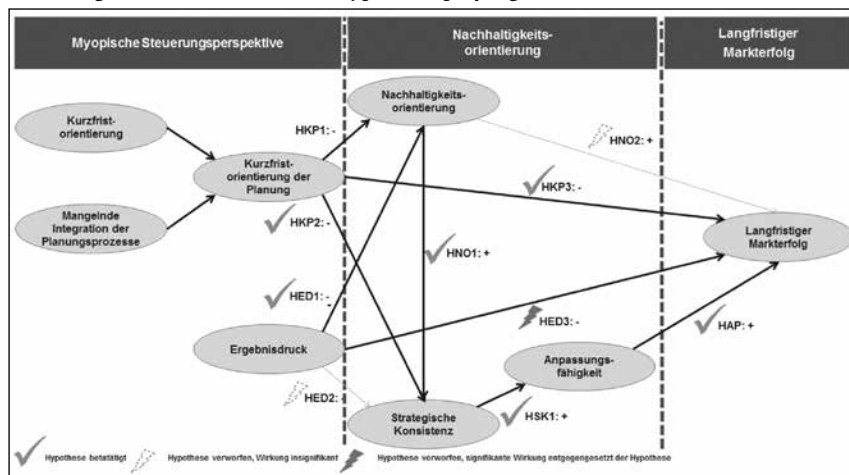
Myopische Steuerungsperspektive

Nachhaltigkeitsorientierung

Langfristiger Markterfolg

Kurzfristorientierung

Mangelnde Integration der Planungsprozesse

Kurzfristorientierung der Planung

Nachhaltigkeitsorientierung

HKP1: -

HNO2: +

HKP3: -

HKP2: -

Langfristiger Markterfolg

HNO1: +

HED1: -

HED3: -

Ergebnisdruck

HAP: +

Anpassungsfähigkeit

HED2: -

Strategische Konsistenz

HSK1: +

Hypothese bestätigt

Hypothese verworfen, Wirkung insignifikant

Hypothese verworfen, signifikante Wirkung entgegengesetzt der Hypothese